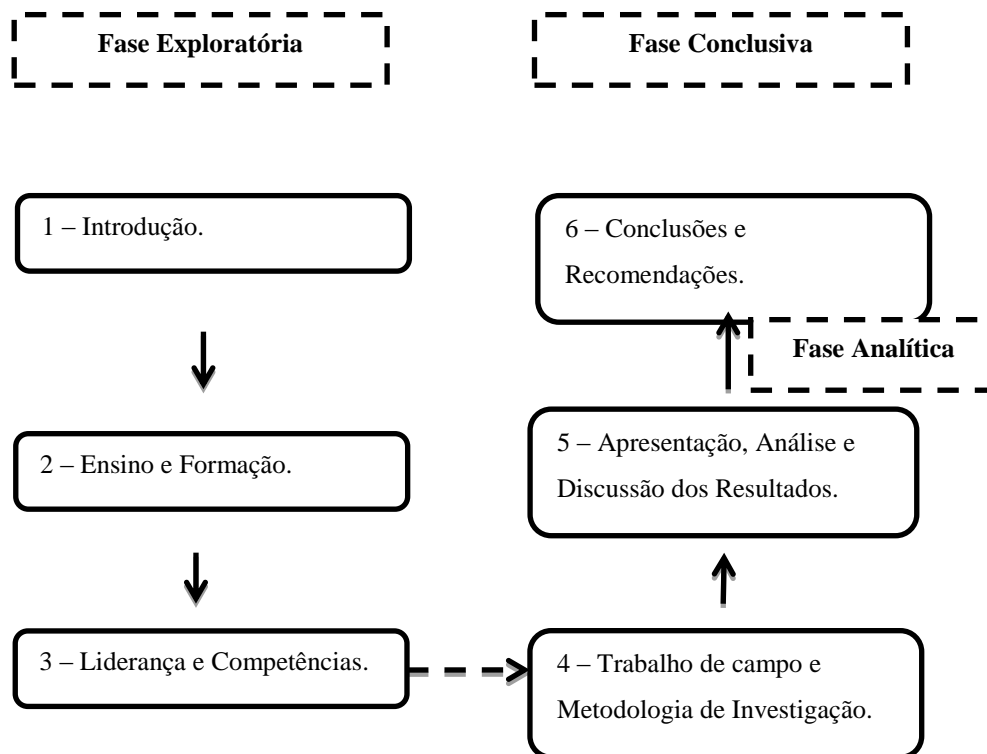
Fase Exploratória

Fase Conclusiva

1 – Introdução.

6 – Conclusões e Recomendações.

Fase Analítica

2 – Ensino e Formação.

5 – Apresentação, Análise e Discussão dos Resultados.

3 – Liderança e Competências.

4 – Trabalho de campo e Metodologia de Investigação.